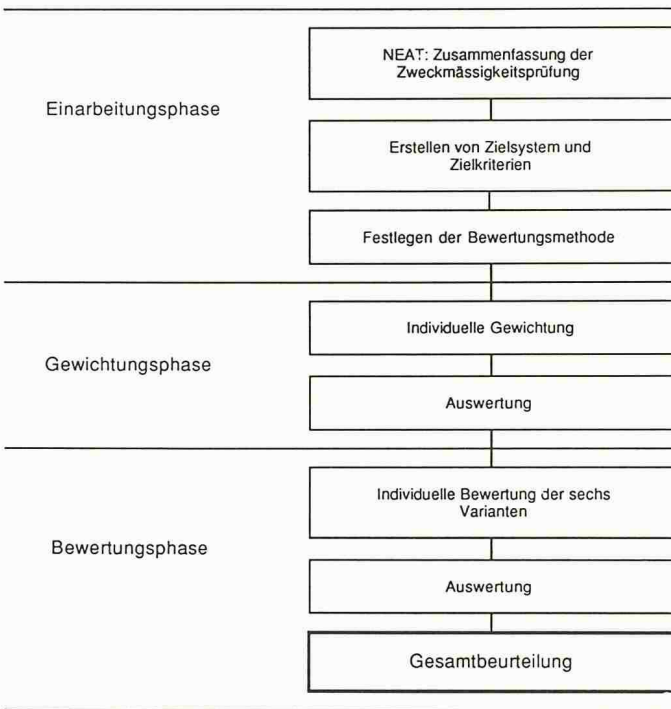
Einarbeitungsphase

NEAT: Zusammenfassung der Zweckmässigkeitsprüfung

Erstellen von Zielsystem und Zielkriterien

Festlegen der Bewertungsmethode

Gewichtungsphase

Individuelle Gewichtung

Auswertung

Bewertungsphase

Individuelle Bewertung der sechs Varianten

Auswertung

Gesamtbeurteilung